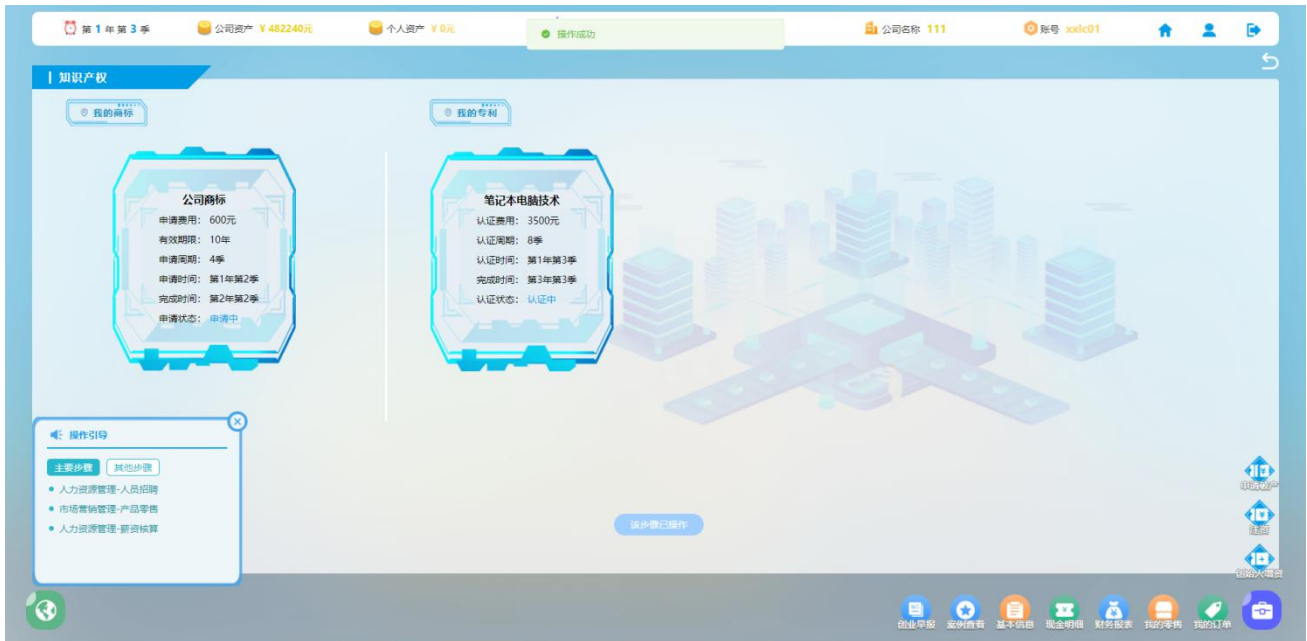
第 1 年 第 3 季
公司资产 ¥ 482240元
个人资产 ¥ 0元
操作成功
公司名称 111
账号 xxlc01

知识产权

我的商标

公司商标
申请费用：600元
有效期限：10年
申请周期：4季
申请时间：第1年第2季
完成时间：第2年第2季
申请状态：申请中

我的专利

笔记本电脑技术
认证费用：3500元
认证周期：8季
认证时间：第1年第3季
完成时间：第3年第3季
认证状态：认证中

操作引导
主要步骤
其他步骤
人力资源管理-人员招聘
市场营销管理-产品零售
人力资源管理-薪资核算

该步骤已操作

申请资产
退出
创始人增资

创业早报
案例查看
基本信息
现金明细
财务报表
我的零售
我的订单